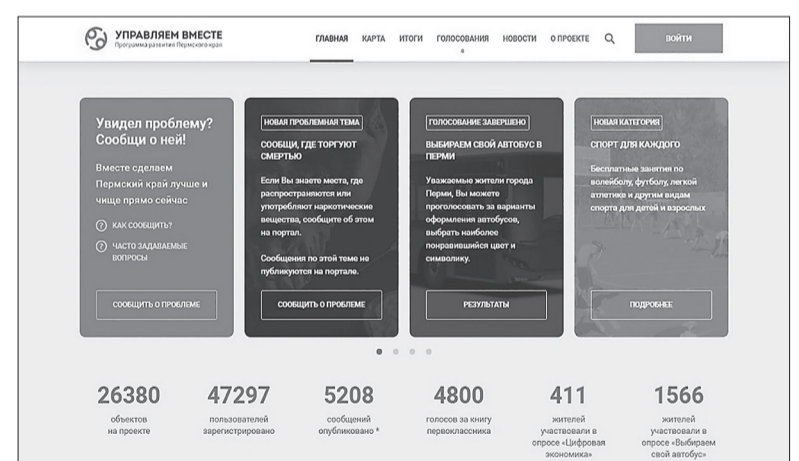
УПРАВЛЯЕМ ВМЕСТЕ
Программа развития Пермского края

ГЛАВНАЯ КАРТА ИТОГИ ГОЛОСОВАНИЯ НОВОСТИ О ПРОЕКТЕ

ВОЙТИ

Увидел проблему? Сообщи о ней!

Вместе сделаем Пермский край лучше и чище прямо сейчас

КАК СООБЩИТЬ?

ЧАСТО ЗАДАВАЕМЫЕ ВОПРОСЫ

СООБЩИТЬ О ПРОБЛЕМЕ

НОВАЯ ПРОБЛЕМНАЯ ТЕМА

СООБЩИ, ГДЕ ТОРГУЮТ СМЕРТЬЮ

Если Вы знаете места, где распространяются или употребляют наркотические вещества, сообщите об этом на портал.

Сообщения по этой теме не публикуются на портале.

СООБЩИТЬ О ПРОБЛЕМЕ

ГОЛОСОВАНИЕ ЗАВЕРШЕНО

ВЫБИРАЕМ СВОЙ АВТОБУС В ПЕРМИ

Уважаемые жители города Перми, Вы можете проголосовать за варианты оформления автобусов, выбрать наиболее понравившийся цвет и символику.

РЕЗУЛЬТАТЫ

НОВАЯ КАТЕГОРИЯ

СПОРТ ДЛЯ КАЖДОГО

Бесплатные занятия по волейболу, футболу, легкой атлетике и другим видам спорта для детей и взрослых

ПОДРОБНЕЕ

26380
объектов на проекте

47297
пользователей зарегистрировано

5208
сообщений опубликовано *

4800
голосов за книгу первоклассника

411
жителей участвовали в опросе «Цифровая экономика»

1566
жителей участвовали в опросе «Выбираем свой автобус»